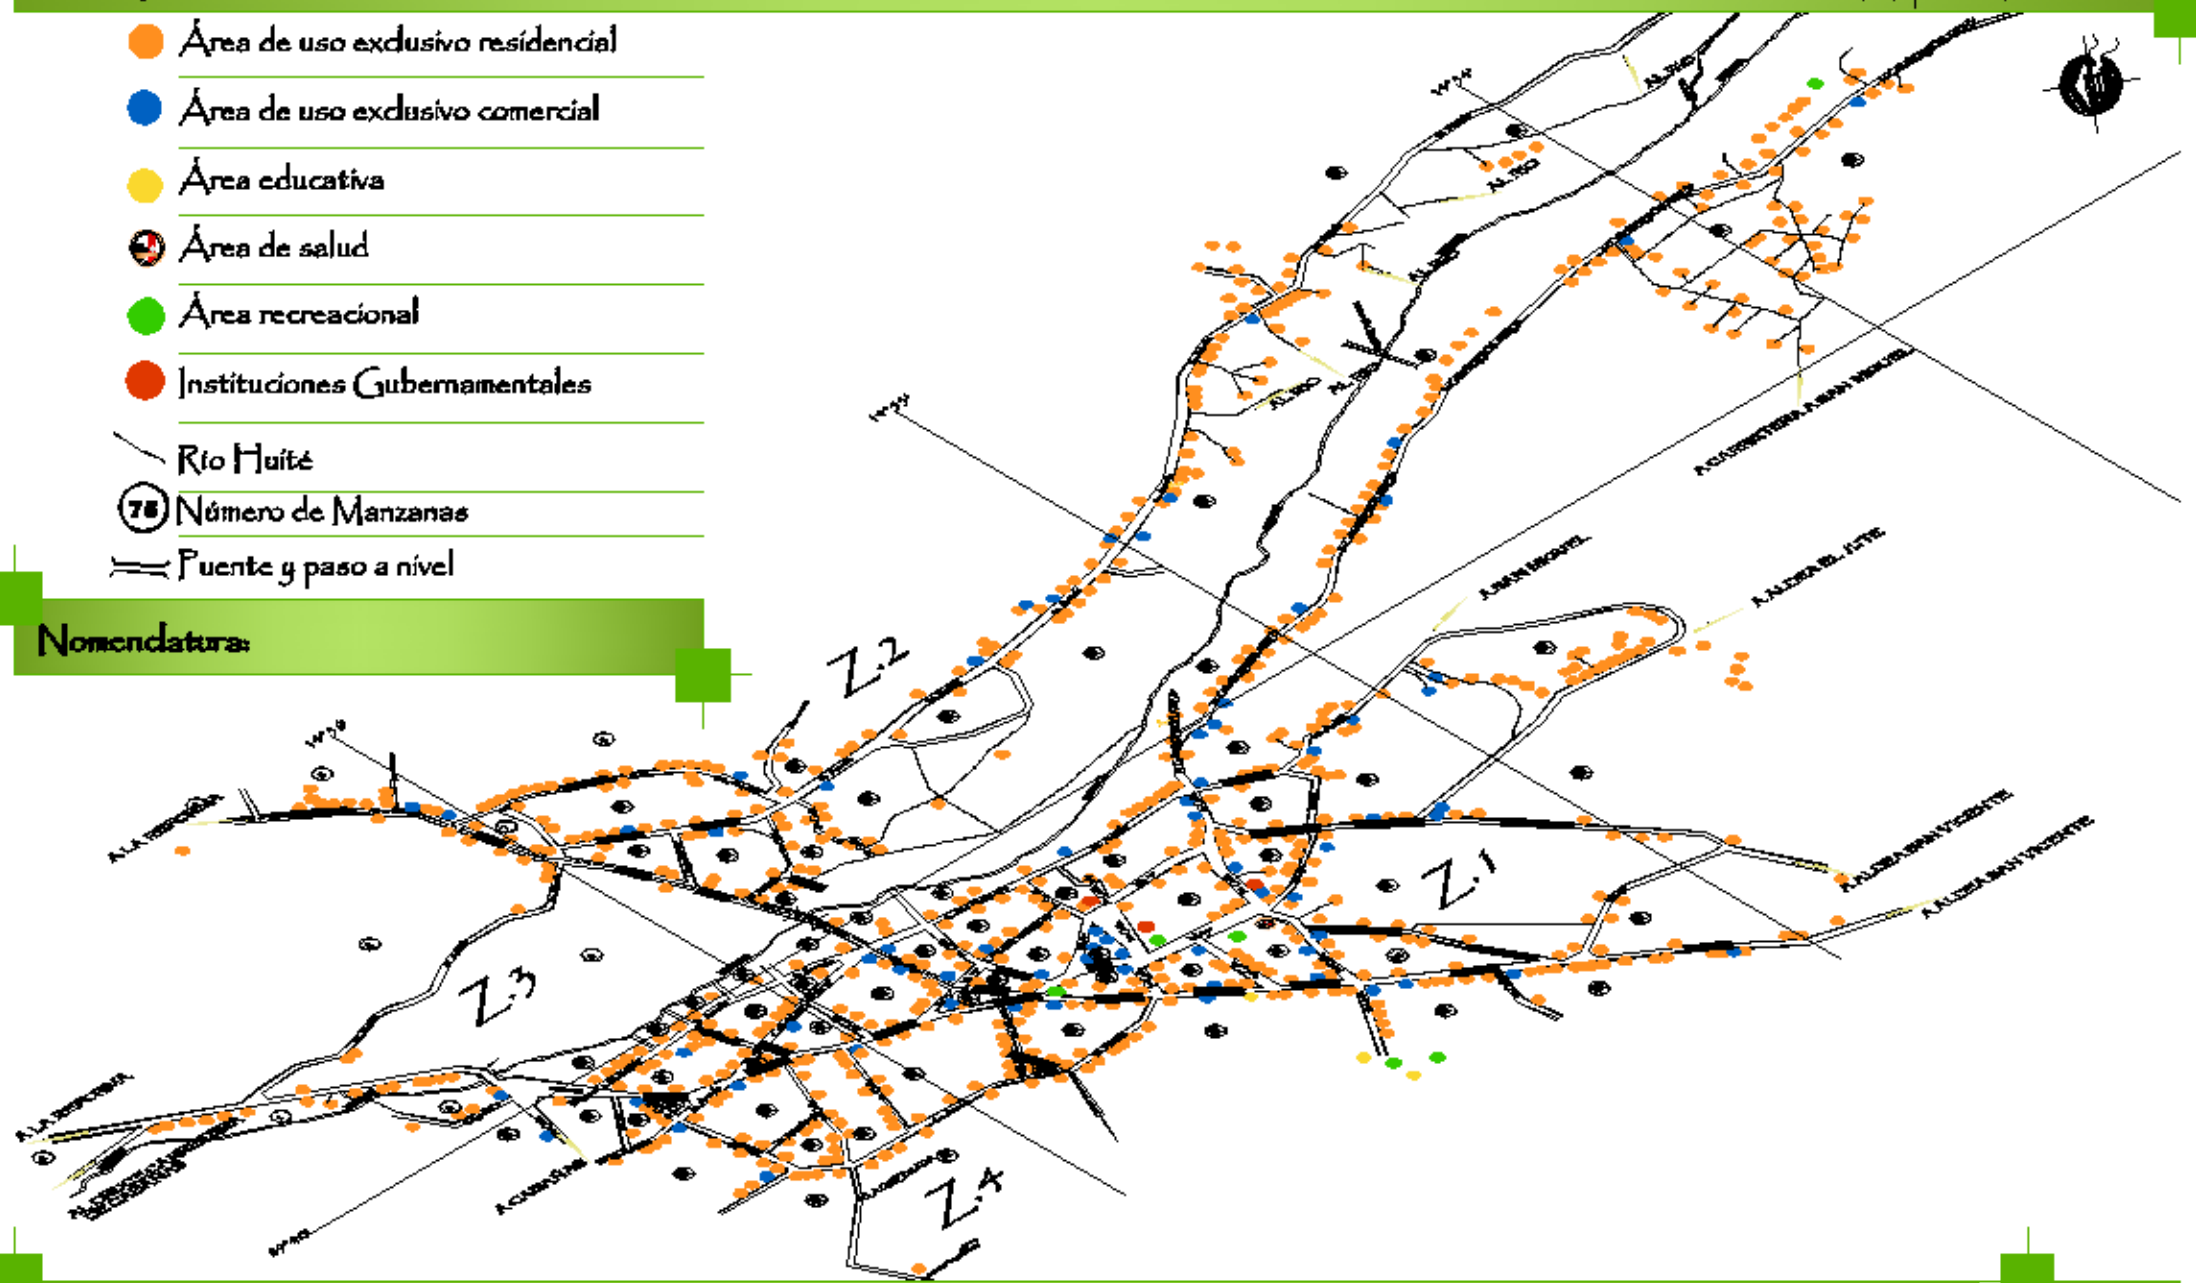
Área de uso exclusivo residencial

Área de uso exclusivo comercial

Área educativa

Área de salud

Área recreacional

Instituciones Gubernamentales

Río Huité

75 Número de Manzanas

Puente y paso a nivel

Nomenclatura:

Z.2

Z.1

Z.3

Z.4

A SAN MIGUEL

A ALDEA EL JUTE

A ALDEA SAN VICENTE

A ALDEA SAN VICENTE

A LA REFORMA

A LA REFORMA

AL RIO

AL RIO

AL RIO

A CARRETERA A SAN MIGUEL

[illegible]